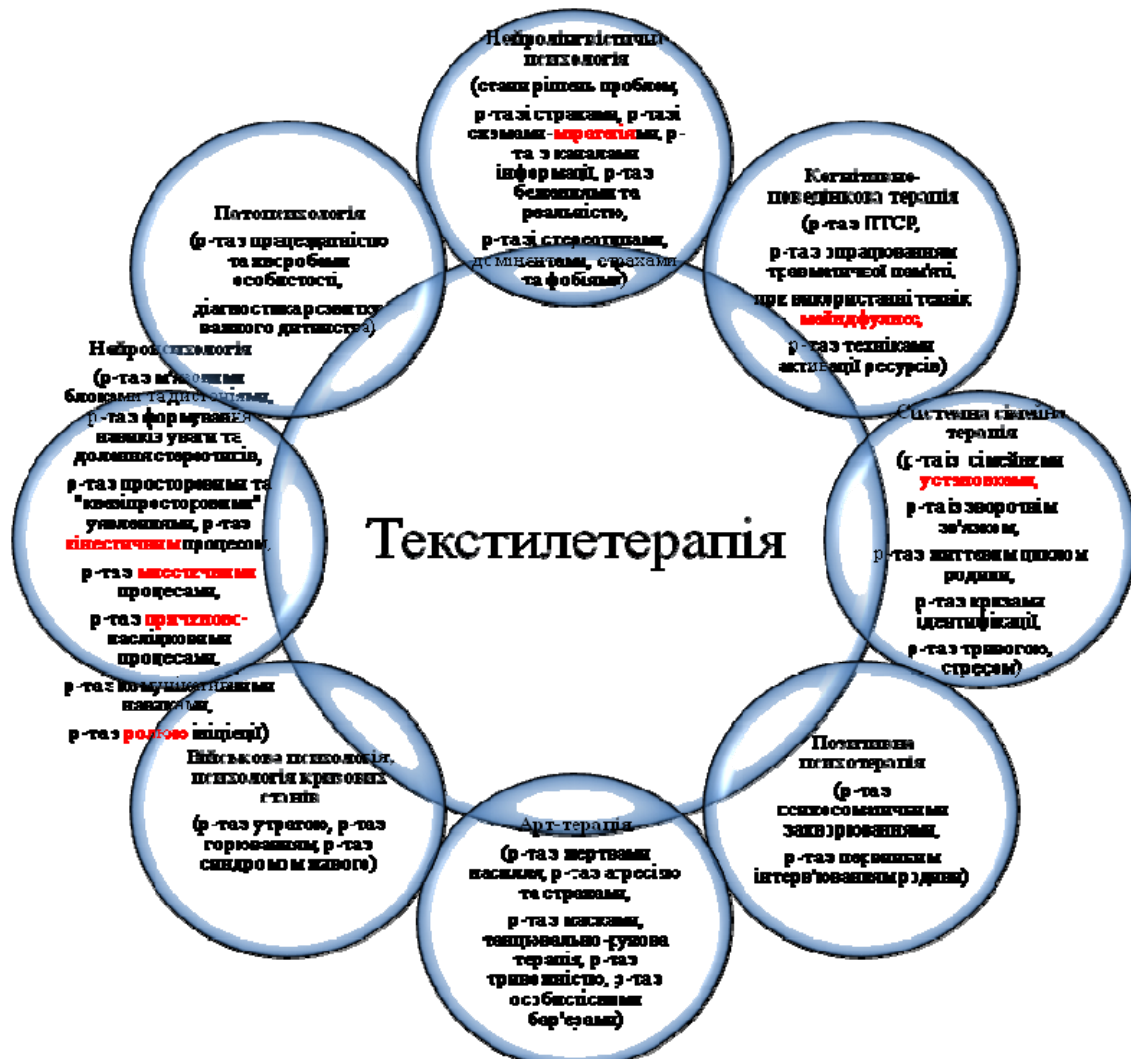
Нейролінгвістична психологія

(стани рішень проблем,

р-та зі страхами, р-та зі схемами-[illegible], р-та з каналами інформації, р-та з бажаннями та реальністю,

р-та зі стереотипами, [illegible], страхами та фобіями)

Когнітивно-поведінкова терапія

(р-та з ПТСР,

р-та з опрацюванням травматичної пам'яті,

при використанні технік майндфулнес,

р-та з техніками активації ресурсів)

Системна сімейна терапія

(р-та із сімейними установками,

р-та із зворотнім зв'язком,

р-та з життєвим циклом родини,

р-та з кризами ідентифікації,

р-та з тривогою, стресом)

Позитивна психотерапія

(р-та з психосоматичними захворюваннями,

р-та з первинним інтерв'юванням родини)

Арт-терапія

(р-та з жертвами насилля, р-та з агресією та страхами,

р-та з масками, танцювально-рухова терапія, р-та з тривожністю, р-та з особистісними бар'єрами)

Військова психологія, психологія кризових станів

(р-та з утратою, р-та з горюванням, р-та з синдромом живого)

Нейропсихологія

(р-та з мозковими блоками та дисгеніями, р-та з формуванням навиків уваги та долання стереотипів,

р-та з просторовим та "квазіпросторовим" уявленням, р-та з кінестичним процесом,

р-та з мнестичним процесом,

р-та з причинно-наслідковими процесами,

р-та з комунікативними навиками,

р-та з рольовою позицією)

Патопсихологія

(р-та з працездатністю та неврозами особистості,

діагностика розвитку раннього дитинства)

Текстилетерапія